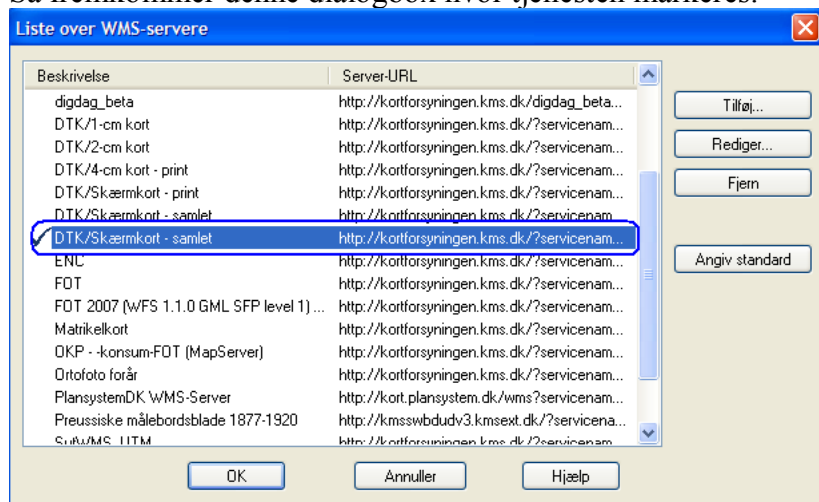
Så fremkommer denne dialogbox hvor tjenesten markeres:

Liste over WMS-servere

| Beskrivelse | Server-URL |
|---|---|
| digdag_beta | http://kortforsyningen.kms.dk/digdag_beta... |
| DTK/1-cm kort | http://kortforsyningen.kms.dk/?servicenam... |
| DTK/2-cm kort | http://kortforsyningen.kms.dk/?servicenam... |
| DTK/4-cm kort - print | http://kortforsyningen.kms.dk/?servicenam... |
| DTK/Skærmkort - print | http://kortforsyningen.kms.dk/?servicenam... |
| DTK/Skærmkort - samlet | http://kortforsyningen.kms.dk/?servicenam... |
| DTK/Skærmkort - samlet | http://kortforsyningen.kms.dk/?servicenam... |
| ENC | http://kortforsyningen.kms.dk/?servicenam... |
| FOT | http://kortforsyningen.kms.dk/?servicenam... |
| FOT 2007 (WFS 1.1.0 GML SFP level 1) ... | http://kortforsyningen.kms.dk/?servicenam... |
| Matrikelkort | http://kortforsyningen.kms.dk/?servicenam... |
| OKP - -konsum-FOT (MapServer) | http://kortforsyningen.kms.dk/?servicenam... |
| Ortofoto forår | http://kortforsyningen.kms.dk/?servicenam... |
| PlansystemDK WMS-Server | http://kort.plansystem.dk/wms?servicenam... |
| Preussiske målebordsblade 1877-1920 | http://kmsswbdudv3.kmsext.dk/?servicena... |
| SutWMS_UTM | http://kortforsyningen.kms.dk/?servicenam... |

Tilføj...
Rediger...
Fjern
Angiv standard

OK
Annuller
Hjælp